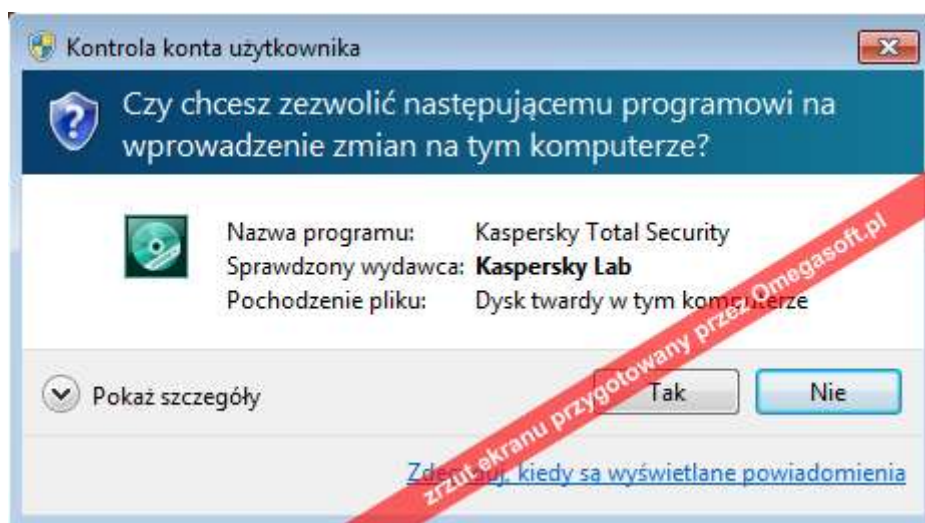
Kontrola konta użytkownika

Czy chcesz zezwolić następującemu programowi na wprowadzenie zmian na tym komputerze?

| | |
|---|---|
| Nazwa programu: | Kaspersky Total Security |
| Sprawdzony wydawca: | **Kaspersky Lab** |
| Pochodzenie pliku: | Dysk twardy w tym komputerze |

Pokaż szczegóły

Tak

Nie

Zdecyduj, kiedy są wyświetlane powiadomienia

zrzut ekranu przygotowany przez Omegasoft.pl